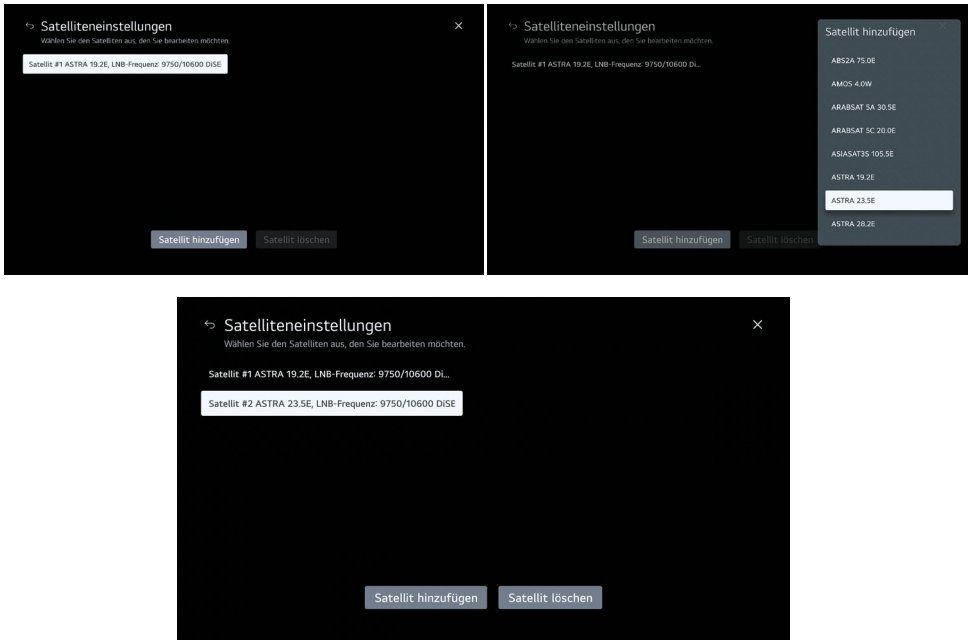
Satelliteneinstellungen
Wählen Sie den Satelliten aus, den Sie bearbeiten möchten.

Satellit #1 ASTRA 19.2E, LNB-Frequenz: 9750/10600 DiSE

Satellit hinzufügen
Satellit löschen

Satelliteneinstellungen
Wählen Sie den Satelliten aus, den Sie bearbeiten möchten.

Satellit #1 ASTRA 19.2E, LNB-Frequenz: 9750/10600 Di...

Satellit hinzufügen
ABS2A 75.0E
AMOS 4.0W
ARABSAT 5A 30.5E
ARABSAT 5C 20.0E
ASIASAT3S 105.5E
ASTRA 19.2E
ASTRA 23.5E
ASTRA 28.2E

Satellit hinzufügen
Satellit löschen

Satelliteneinstellungen
Wählen Sie den Satelliten aus, den Sie bearbeiten möchten.

Satellit #1 ASTRA 19.2E, LNB-Frequenz: 9750/10600 Di...

Satellit #2 ASTRA 23.5E, LNB-Frequenz: 9750/10600 DiSE

Satellit hinzufügen
Satellit löschen